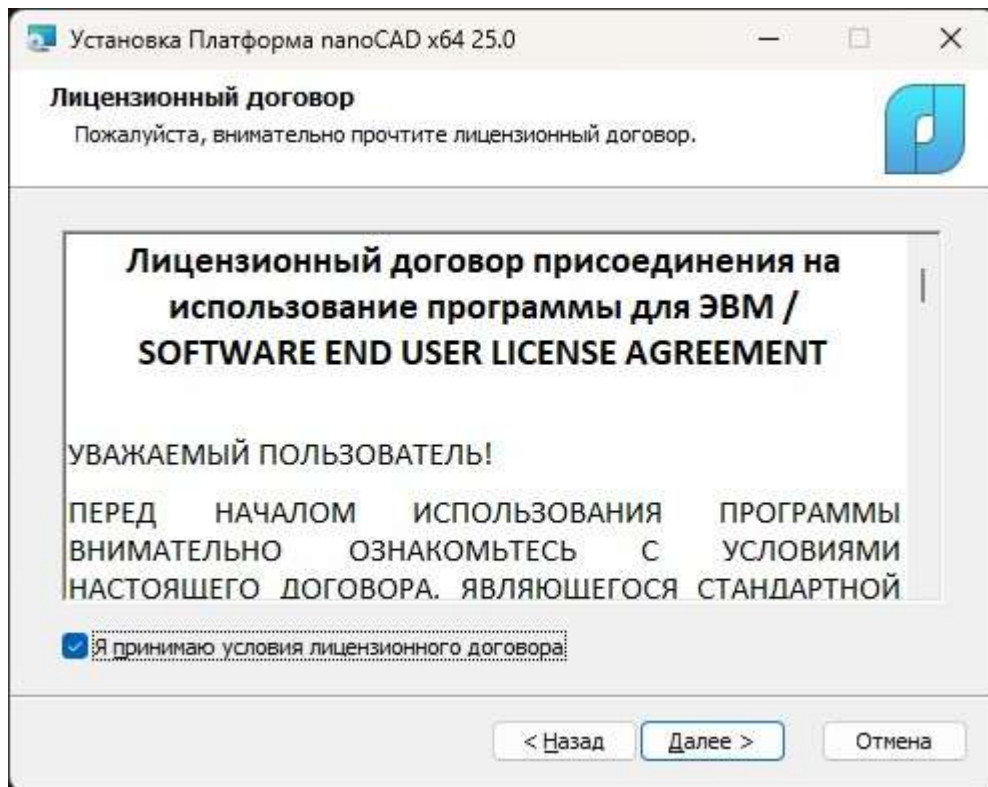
Установка Платформа nanoCAD x64 25.0

Лицензионный договор
Пожалуйста, внимательно прочтите лицензионный договор.

Лицензионный договор присоединения на использование программы для ЭВМ / SOFTWARE END USER LICENSE AGREEMENT

УВАЖАЕМЫЙ ПОЛЬЗОВАТЕЛЬ!

ПЕРЕД НАЧАЛОМ ИСПОЛЬЗОВАНИЯ ПРОГРАММЫ ВНИМАТЕЛЬНО ОЗНАКОМЬТЕСЬ С УСЛОВИЯМИ НАСТОЯЩЕГО ДОГОВОРА, ЯВЛЯЮЩЕГОСЯ СТАНДАРТНОЙ

Я принимаю условия лицензионного договора

< Назад

Далее >

Отмена